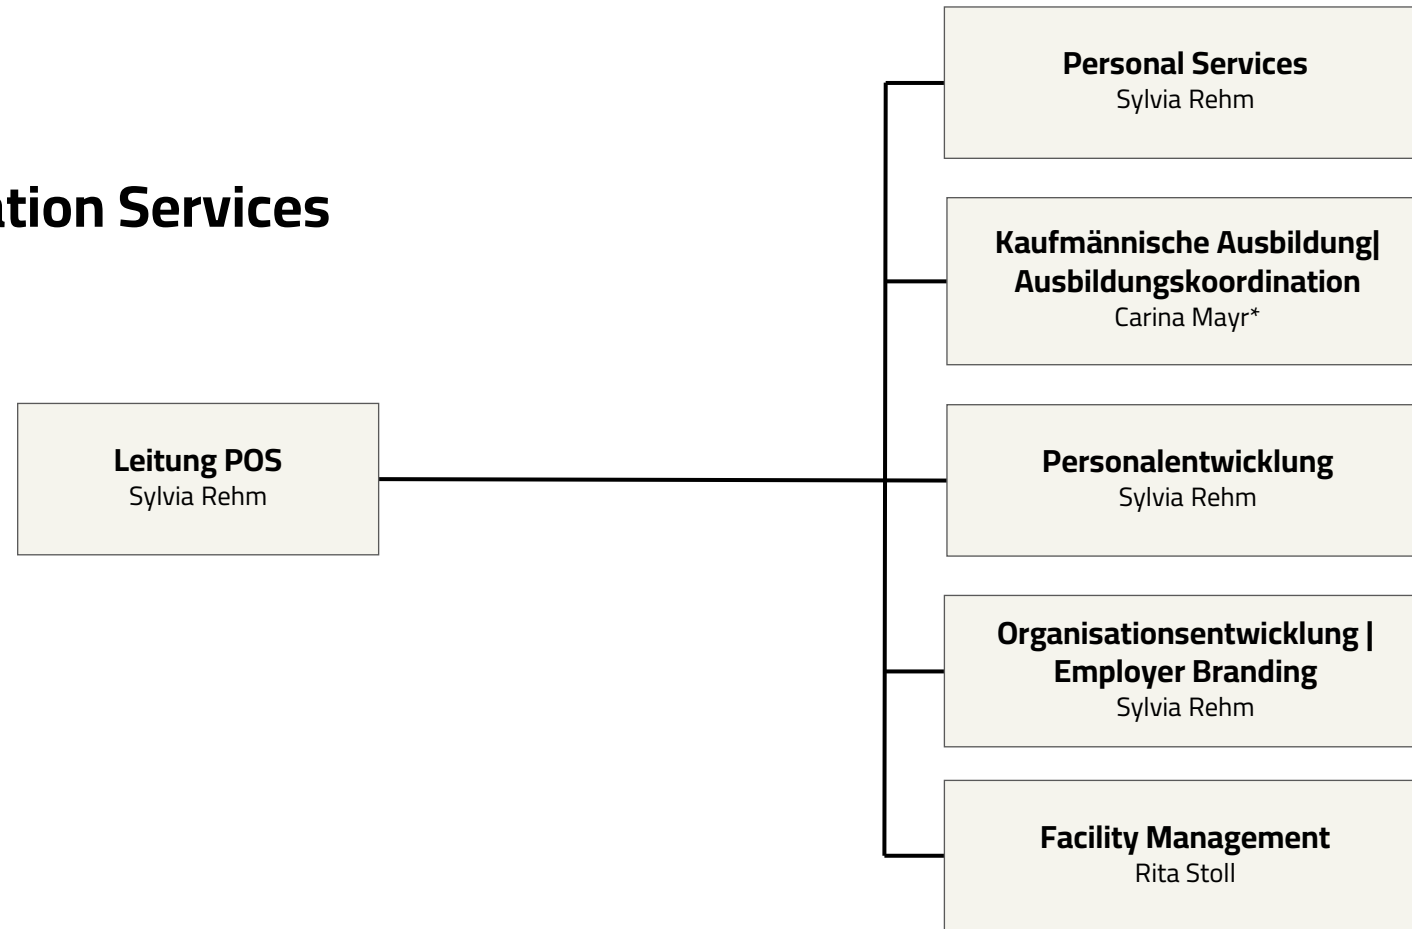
ation Services

Leitung POS
Sylvia Rehm

Personal Services
Sylvia Rehm

Kaufmännische Ausbildung| Ausbildungskoordination
Carina Mayr*

Personalentwicklung
Sylvia Rehm

Organisationsentwicklung | Employer Branding
Sylvia Rehm

Facility Management
Rita Stoll